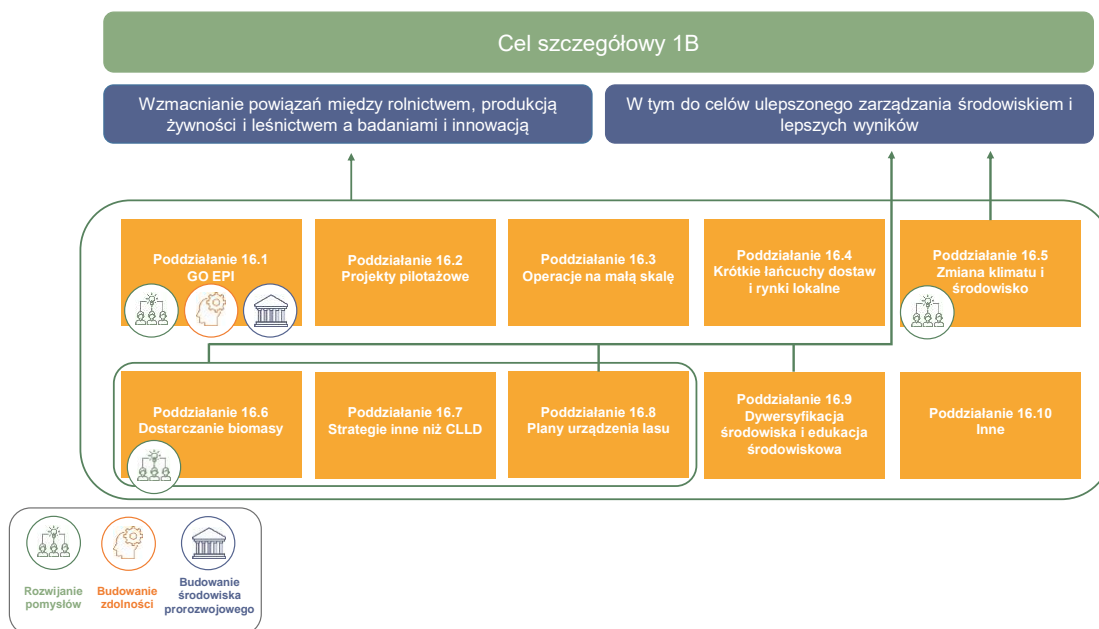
Cel szczegółowy 1B

Wzmacnianie powiązań między rolnictwem, produkcją żywności i leśnictwem a badaniami i innowacją

W tym do celów ulepszonego zarządzania środowiskiem i lepszych wyników

Poddziałanie 16.1
GO EPI

Poddziałanie 16.2
Projekty pilotażowe

Poddziałanie 16.3
Operacje na małą skalę

Poddziałanie 16.4
Krótkie łańcuchy dostaw i rynki lokalne

Poddziałanie 16.5
Zmiana klimatu i środowisko

Poddziałanie 16.6
Dostarczanie biomasy

Poddziałanie 16.7
Strategie inne niż CLLD

Poddziałanie 16.8
Plany urządzenia lasu

Poddziałanie 16.9
Dywersyfikacja środowiska i edukacja środowiskowa

Poddziałanie 16.10
Inne

Rozwijanie pomysłów

Budowanie zdolności

Budowanie środowiska prorozwojowego